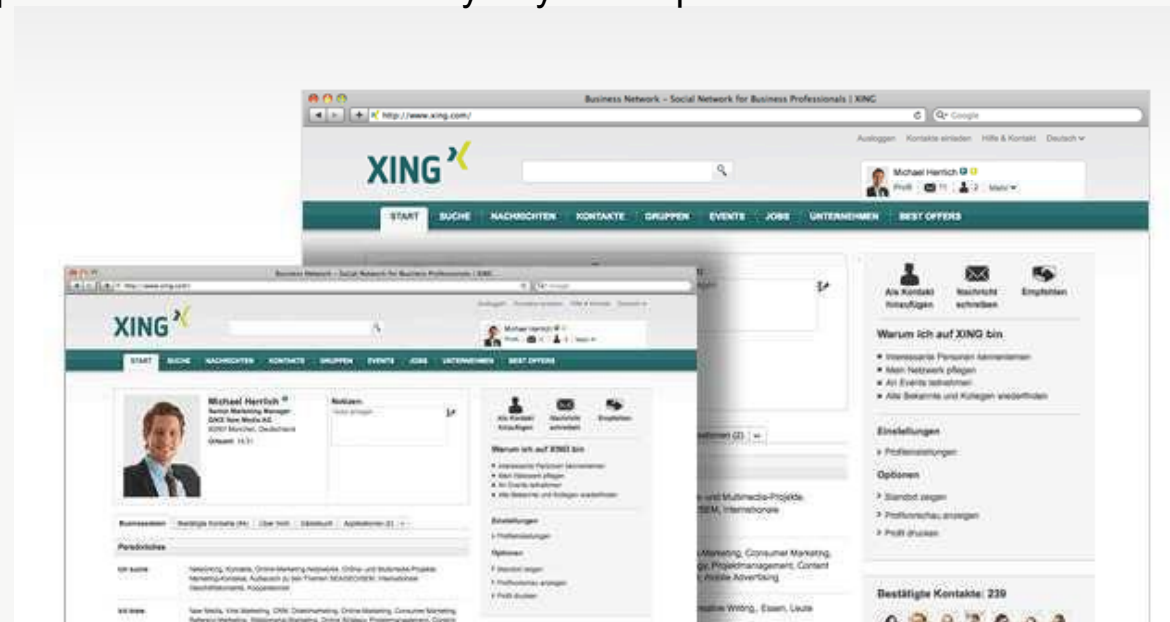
Business Network - Social Network for Business Professionals | XING

http://www.xing.com/

Google

Ausloggen Kontakte einladen Hilfe & Kontakt Deutsch

XING

Michael Herrlich

Profil 11 2 Mehr

START SUCHE NACHRICHTEN KONTAKTE GRUPPEN EVENTS JOBS UNTERNEHMEN BEST OFFERS

Als Kontakt hinzufügen Nachricht schreiben Empfehlen

Warum ich auf XING bin

• Interessante Personen kennenlernen
• Mein Netzwerk pflegen
• An Events teilnehmen
• Alte Bekannte und Kollegen wiederfinden

Einstellungen

> Profileinstellungen

Optionen

> Standort zeigen
> Profilvorschau anzeigen
> Profil drucken

Bestätigte Kontakte: 239

Business Network - Social Network for Business Professionals | XING

XING

Michael Herrlich

START SUCHE NACHRICHTEN KONTAKTE GRUPPEN EVENTS JOBS UNTERNEHMEN BEST OFFERS

Michael Herrlich
Senior Marketing Manager
DAX New Media AG
80997 München, Deutschland

Notizen

Als Kontakt hinzufügen Nachricht schreiben Empfehlen

Warum ich auf XING bin

Einstellungen

Optionen

Businessdaten Bestätigte Kontakte Über mich Gästebuch Applikationen

Persönliches

Ich suche

Ich biete

und Multimedia-Projekte, SEM, Internationale

Marketing, Consumer Marketing, Projektmanagement, Content Mobile Advertising

Creative Writing, Essen, Leute